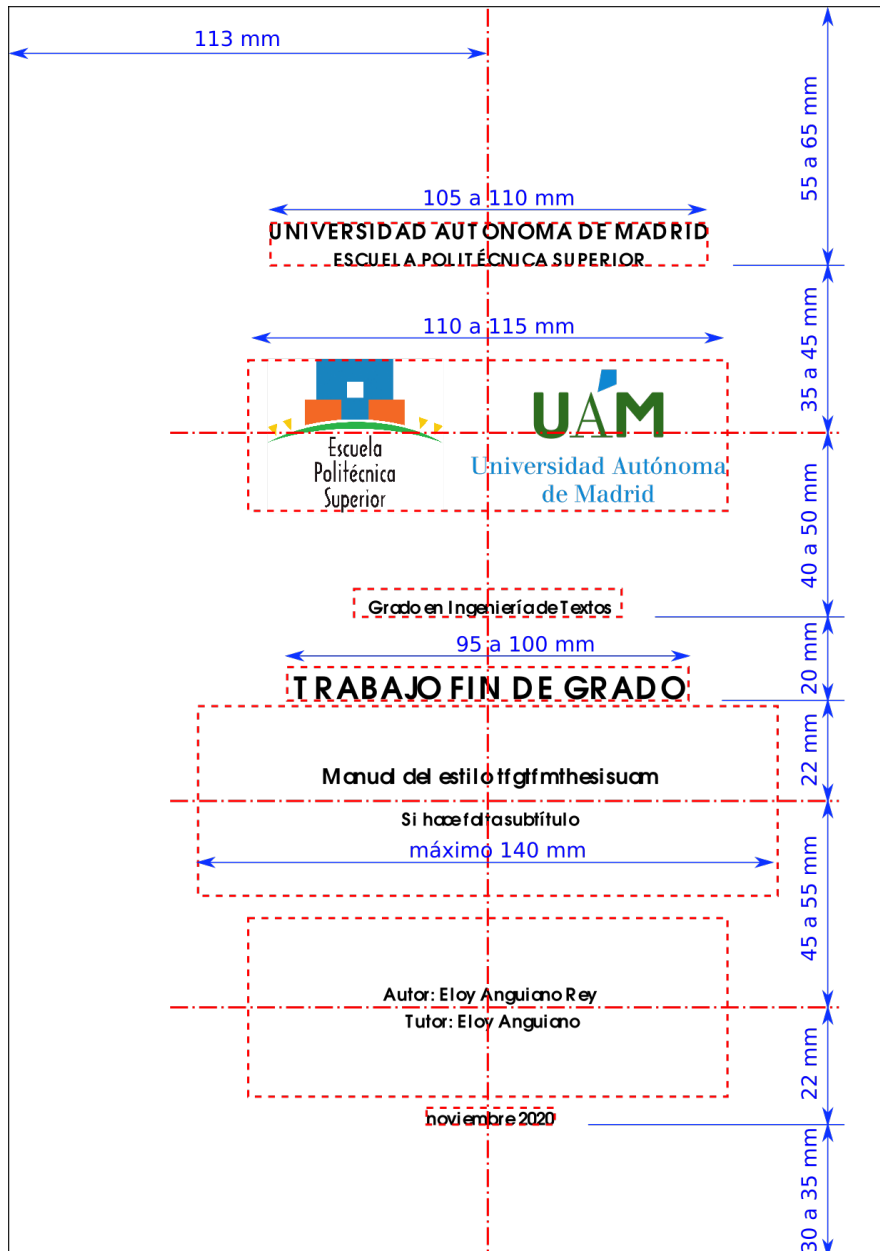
113 mm

55 a 65 mm

105 a 110 mm

UNIVERSIDAD AUTONOMA DE MADRID
ESCUELA POLITÉCNICA SUPERIOR

35 a 45 mm

110 a 115 mm

Escuela Politécnica Superior

UAM
Universidad Autónoma de Madrid

40 a 50 mm

Grado en Ingeniería de Textos

20 mm

95 a 100 mm

TRABAJO FIN DE GRADO

22 mm

Manual del estilo tfgtfmthesisuam

Si hace falta subtítulo

máximo 140 mm

45 a 55 mm

Autor: Eloy Anguiano Rey
Tutor: Eloy Anguiano

22 mm

noviembre 2020

30 a 35 mm